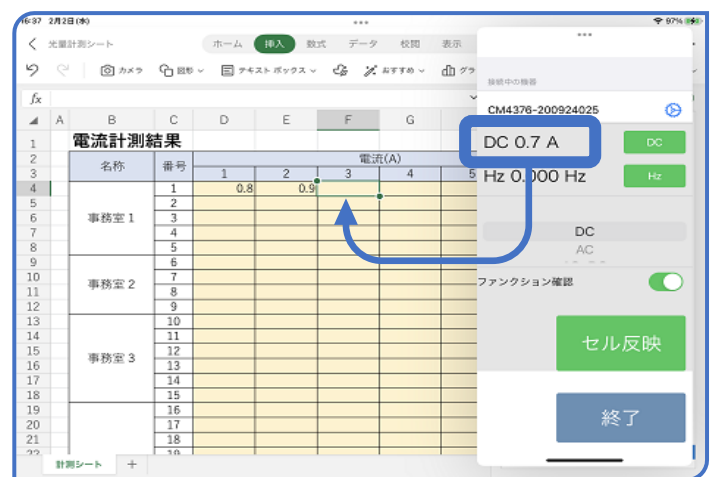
16:37 2月2日(水)
97%
光量計測シート
ホーム 挿入 数式 データ 校閲 表示
カメラ 図形 テキスト ボックス おすすめ グラ
$f_x$

| | A | B | C | D | E | F | G | |
|---|---|---|---|---|---|---|---|---|
| 1 | | 電流計測結果 | | | | | | |
| 2 | | 名称 | 番号 | 電流(A) | | | | |
| 3 | | | | 1 | 2 | 3 | 4 | 5 |
| 4 | | 事務室 1 | 1 | 0.8 | 0.9 | | | |
| 5 | | | 2 | | | | | |
| 6 | | | 3 | | | | | |
| 7 | | | 4 | | | | | |
| 8 | | | 5 | | | | | |
| 9 | | 事務室 2 | 6 | | | | | |
| 10 | | | 7 | | | | | |
| 11 | | | 8 | | | | | |
| 12 | | | 9 | | | | | |
| 13 | | 事務室 3 | 10 | | | | | |
| 14 | | | 11 | | | | | |
| 15 | | | 12 | | | | | |
| 16 | | | 13 | | | | | |
| 17 | | | 14 | | | | | |
| 18 | | | 15 | | | | | |
| 19 | | | 16 | | | | | |
| 20 | | | 17 | | | | | |
| 21 | | | 18 | | | | | |
| 22 | | | 19 | | | | | |

計測シート +

接続中の機器
CM4376-200924025
DC 0.7 A
DC
Hz 0.000 Hz
Hz
DC
AC
ファンクション確認
セル反映
終了